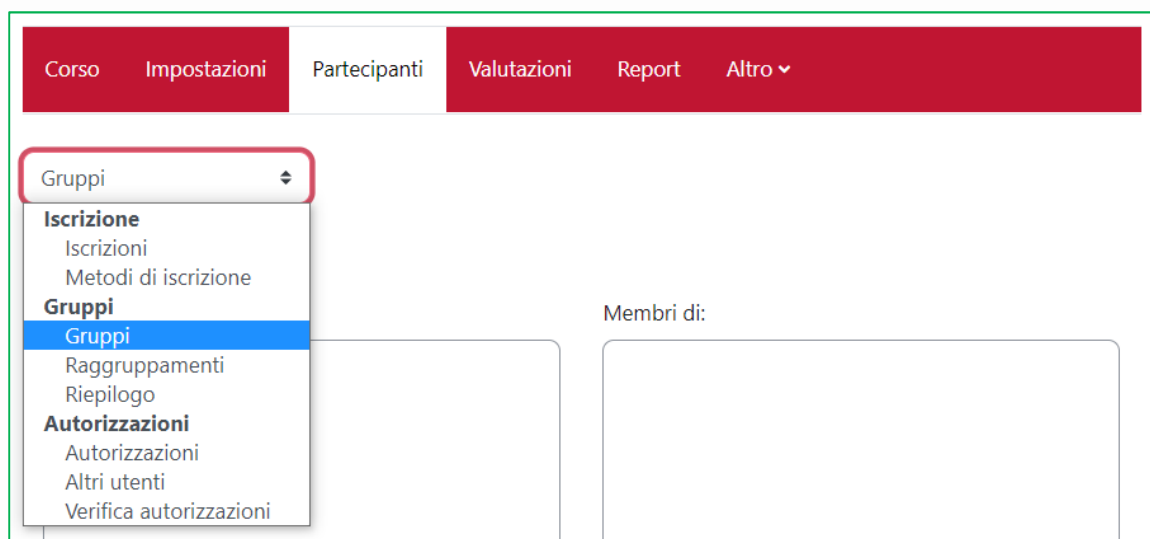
Corso Impostazioni Partecipanti Valutazioni Report Altro

Gruppi

Iscrizione
Iscrizioni
Metodi di iscrizione
Gruppi
Gruppi
Raggruppamenti
Riepilogo
Autorizzazioni
Autorizzazioni
Altri utenti
Verifica autorizzazioni

Membri di: